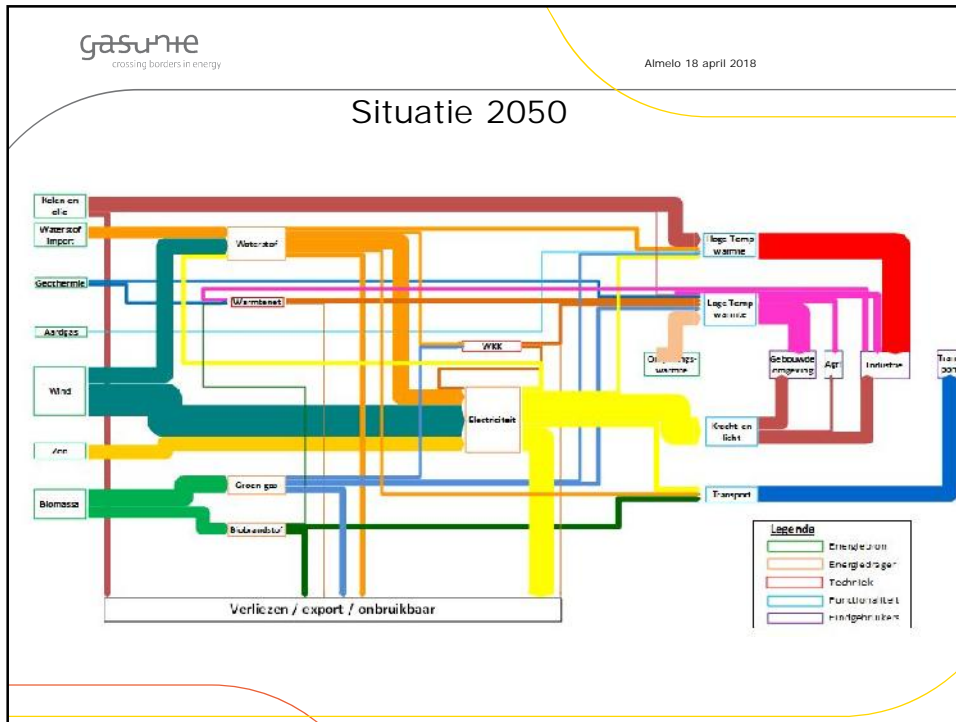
gasunie
crossing borders in energy

Almelo 18 april 2018

Situatie 2050

Kolen en olie

Waterstof Import

Geothermie

Aardgas

Wind

Zon

Biomassa

Waterstof

Warmtenet

WKK

Electriciteit

Groen gas

Biobrandstof

Hoge Temp warmte

Lage Temp warmte

Omgevings-warmte

Gebouwde omgeving

Agri

Industrie

Trans port

Kracht en licht

Transport

Verliezen / export / onbruikbaar

Legenda
Energiebron
Energiedrager
Techniek
Functionaliteit
Eindgebruikers